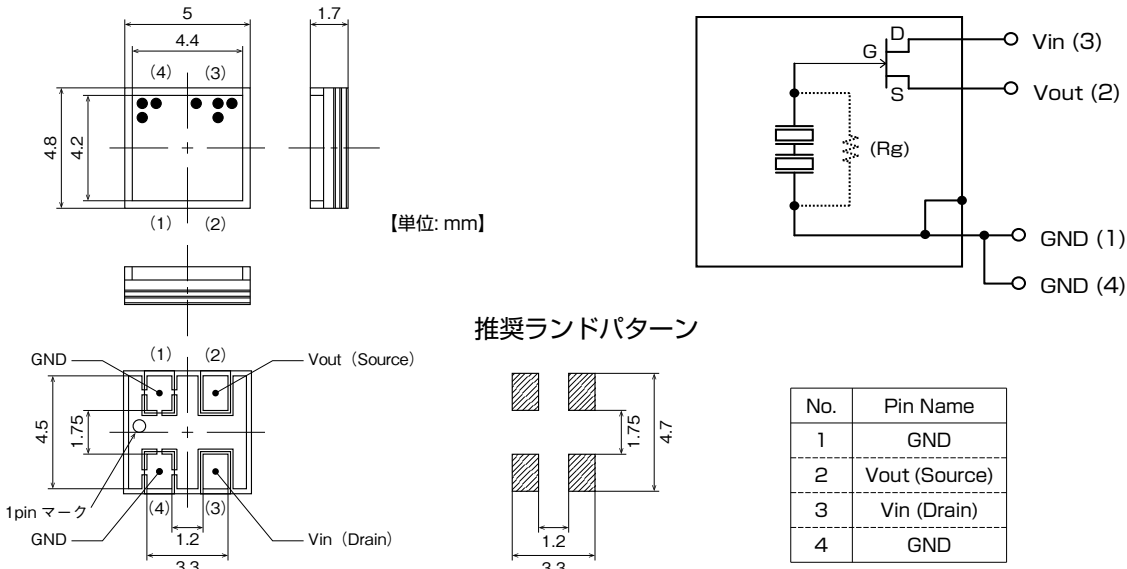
5
4.4
1.7
(4) (3)
4.8
4.2
(1) (2)
【単位: mm】

G
D
S
Vin (3)
Vout (2)
(Rg)
GND (1)
GND (4)

推奨ランドパターン

GND
(1) (2)
Vout (Source)
4.5
1.75
1pin マーク
GND
(4) (3)
1.2
3.3
Vin (Drain)

1.75
4.7
1.2
3.3

| No. | Pin Name |
|---|---|
| 1 | GND |
| 2 | Vout (Source) |
| 3 | Vin (Drain) |
| 4 | GND |